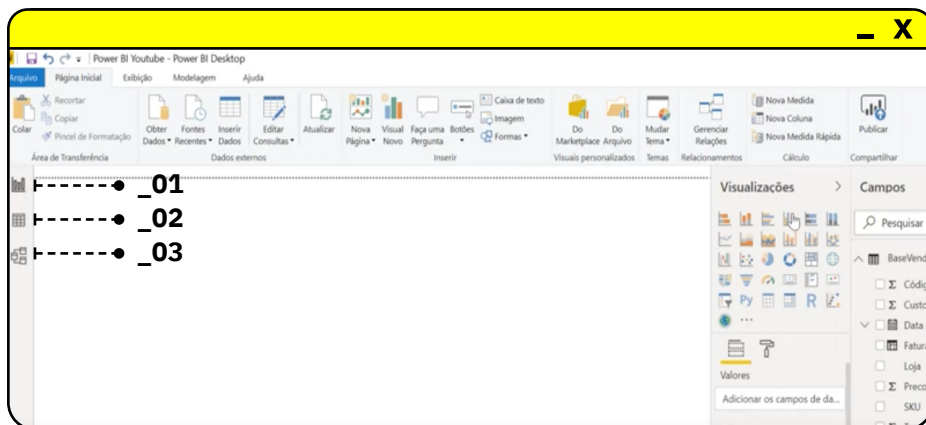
_ X

Power BI Youtube - Power BI Desktop

Arquivo Página Inicial Exibição Modelagem Ajuda

Colar Recortar Copiar Pincel de Formatação
Área de Transferência

Obter Dados Fontes Recentes Inserir Dados Editar Consultas Atualizar
Dados externos

Nova Página Visual Novo Faça uma Pergunta Botões Caixa de texto Imagem Formas
Inserir

Do Marketplace Do Arquivo
Visuais personalizados

Mudar Tema
Temas

Gerenciar Relações
Relacionamentos

Nova Medida Nova Coluna Nova Medida Rápida
Cálculo

Publicar
Compartilhar

_01
_02
_03

Visualizações >

Campos

Pesquisar

Valores

Adicionar os campos de da...

BaseVend
Σ Códig
Σ Custo
Data
Fatura
Loja
Σ Preco
SKU